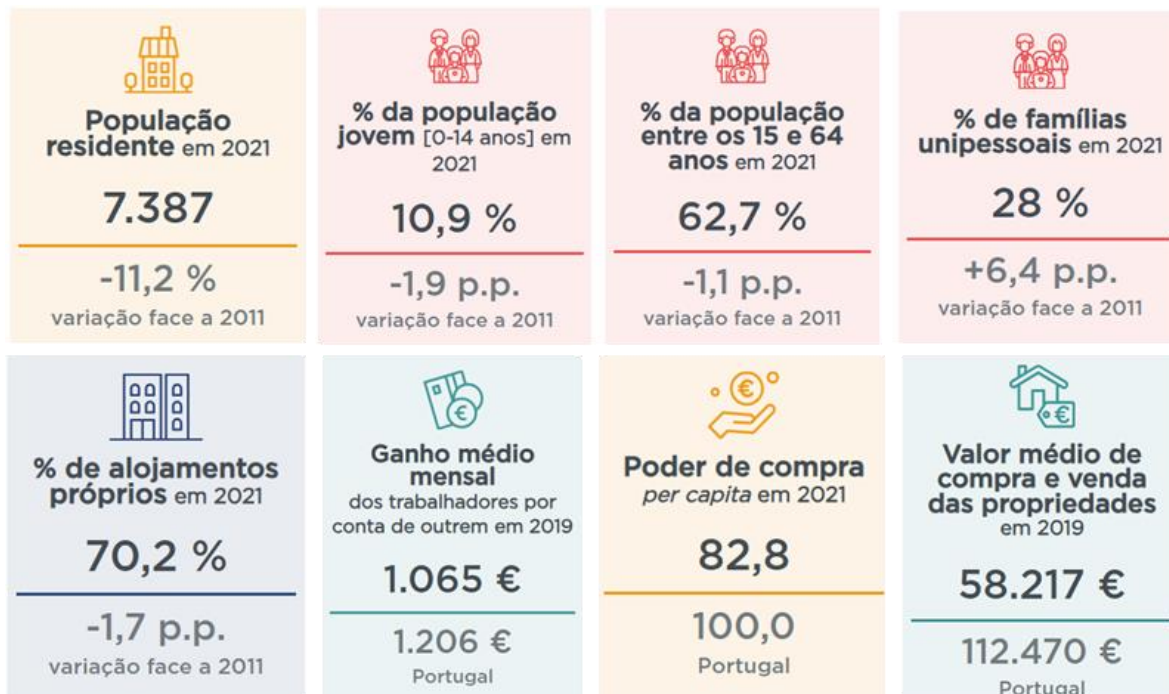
População residente em 2021

7.387

-11,2 %
variação face a 2011

% da população jovem [0-14 anos] em 2021

10,9 %

-1,9 p.p.
variação face a 2011

% da população entre os 15 e 64 anos em 2021

62,7 %

-1,1 p.p.
variação face a 2011

% de famílias unipessoais em 2021

28 %

+6,4 p.p.
variação face a 2011

% de alojamentos próprios em 2021

70,2 %

-1,7 p.p.
variação face a 2011

Ganho médio mensal dos trabalhadores por conta de outrem em 2019

1.065 €

1.206 €
Portugal

Poder de compra per capita em 2021

82,8

100,0
Portugal

Valor médio de compra e venda das propriedades em 2019

58.217 €

112.470 €
Portugal